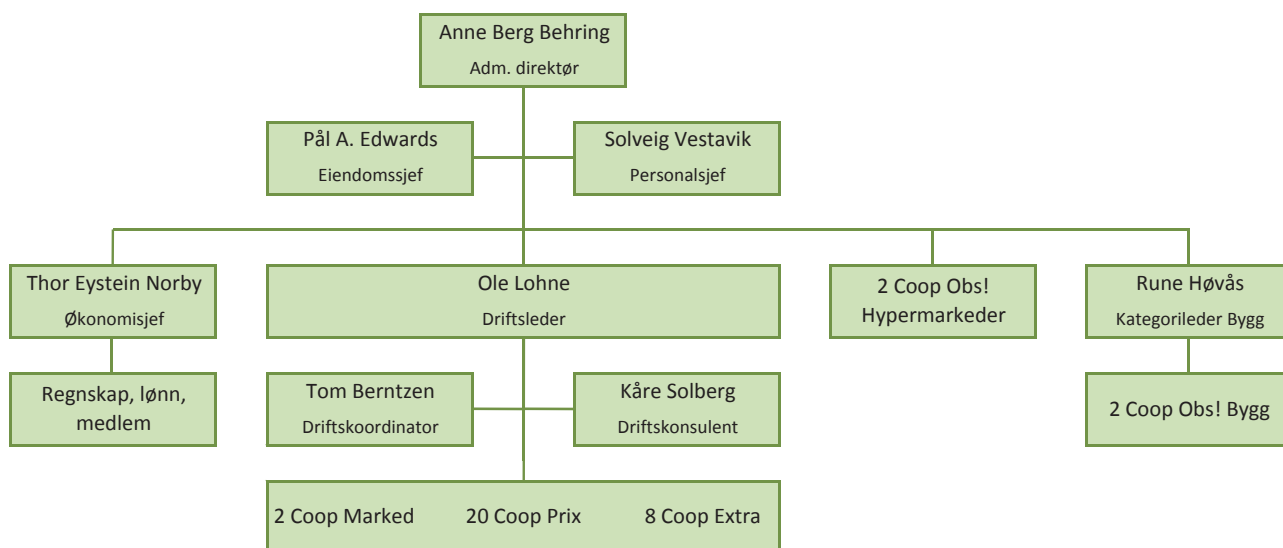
Anne Berg Behring
Adm. direktør

Pål A. Edwards
Eiendomssjef

Solveig Vestavik
Personalsjef

Thor Eystein Norby
Økonomisjef

Ole Lohne
Driftsleder

2 Coop Obs! Hypermarkeder

Rune Høvås
Kategorileder Bygg

Regnskap, lønn, medlem

Tom Berntzen
Driftskoordinator

Kåre Solberg
Driftskonsulent

2 Coop Obs! Bygg

2 Coop Marked 20 Coop Prix 8 Coop Extra